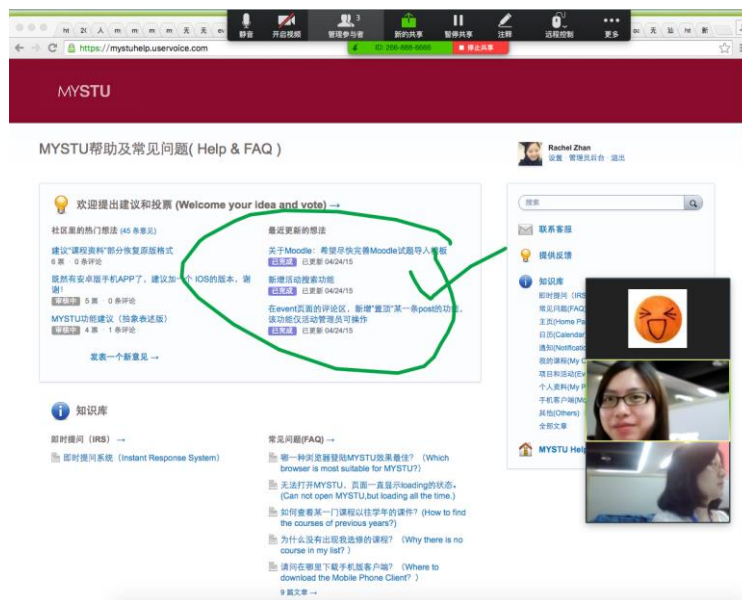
ht 2( 人 m m m m 无 无

静音 开启视频 管理参与者 3 新的共享 暂停共享 注释 远程控制 更多

ID: 266-888-6666 ■ 停止共享

https://mystuhelp.uservoice.com

MYSTU

MYSTU帮助及常见问题( Help & FAQ )

Rachel Zhan
设置 · 管理员后台 · 退出

欢迎提出建议和投票 (Welcome your idea and vote) →

社区里的热门想法 (45 条意见)

建议"课程资料"部分恢复原版格式
6 票 · 0 条评论

既然有安卓版手机APP了，建议加一个 IOS的版本，谢谢!
审核中 5 票 · 0 条评论

MYSTU功能建议（抽象表述版）
审核中 4 票 · 1 条评论

发表一个新意见 →

最近更新的想法

关于Moodle：希望尽快完善Moodle试题导入模板
已完成 已更新 04/24/15

新增活动搜索功能
已完成 已更新 04/24/15

在event页面的评论区，新增"置顶"某一条post的功能，该功能仅活动管理员可操作
已完成 已更新 04/24/15

搜索

联系客服

提供反馈

知识库
即时提问（IRS
常见问题(FAQ
主页(Home Pa
日历(Calendar
通知(Notificatio
我的课程(My C
项目和活动(Ev
个人资料(My P
手机客户端(Mo
其他(Others)
全部文章

MYSTU Help

知识库

即时提问（IRS）→

即时提问系统（Instant Response System）

常见问题(FAQ) →

哪一种浏览器登陆MYSTU效果最佳？（Which browser is most suitable for MYSTU?）

无法打开MYSTU，页面一直显示loading的状态。(Can not open MYSTU,but loading all the time.)

如何查看某一门课程以往学年的课件？(How to find the courses of previous years?)

为什么没有出现我选修的课程？（Why there is no course in my list?）

请问在哪里下载手机版客户端？（Where to download the Mobile Phone Client?）

9 篇文章 →